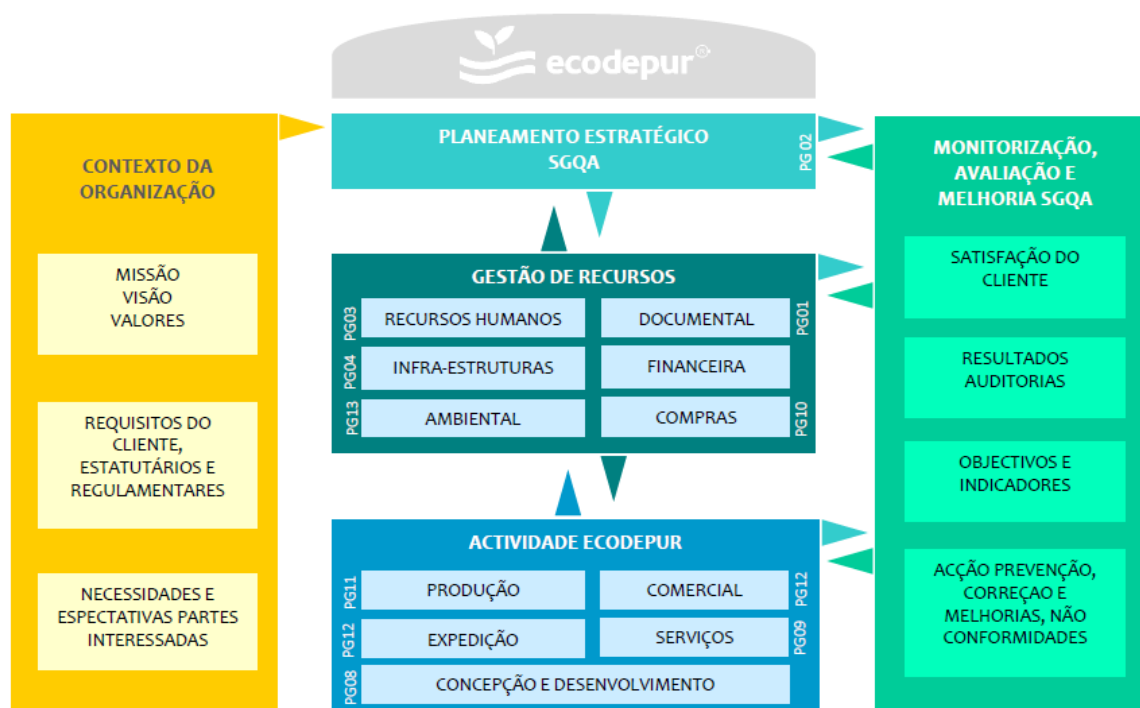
ecodepur

CONTEXTO DA ORGANIZAÇÃO

MISSÃO
VISÃO
VALORES

REQUISITOS DO CLIENTE, ESTATUTÁRIOS E REGULAMENTARES

NECESSIDADES E ESPECTATIVAS PARTES INTERESSADAS

PLANEAMENTO ESTRATÉGICO SGQA
PG 02

GESTÃO DE RECURSOS

| PG03 | RECURSOS HUMANOS | DOCUMENTAL | PG01 |
|---|---|---|---|
| PG04 | INFRA-ESTRUTURAS | FINANCEIRA | |
| PG13 | AMBIENTAL | COMPRAS | PG10 |

ACTIVIDADE ECODEPUR

| PG11 | PRODUÇÃO | COMERCIAL | PG12 |
|---|---|---|---|
| PG12 | EXPEDIÇÃO | SERVIÇOS | PG09 |
| PG08 | CONCEPÇÃO E DESENVOLVIMENTO | | |

MONITORIZAÇÃO, AVALIAÇÃO E MELHORIA SGQA

SATISFAÇÃO DO CLIENTE

RESULTADOS AUDITORIAS

OBJECTIVOS E INDICADORES

ACÇÃO PREVENÇÃO, CORREÇÃO E MELHORIAS, NÃO CONFORMIDADES